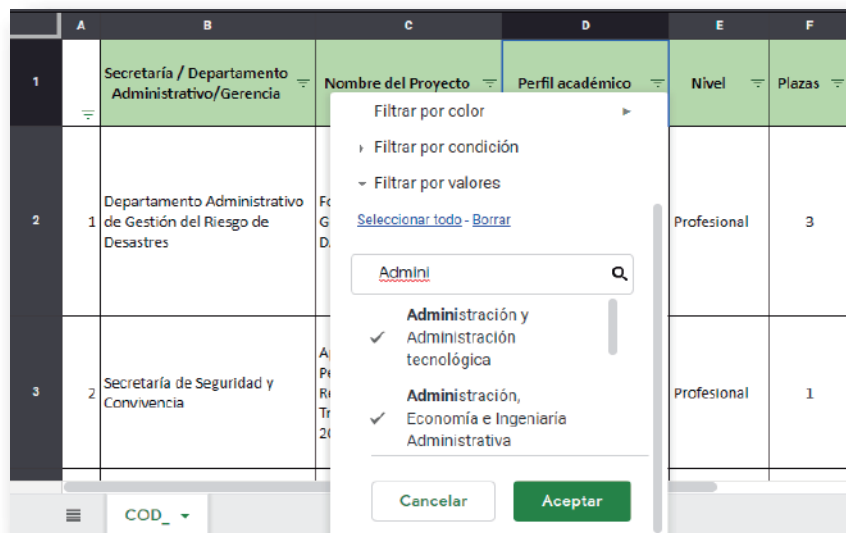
| | A | B | C | D | E | F |
|---|---|---|---|---|---|---|
| 1 | | Secretaría / Departamento Administrativo/Gerencia | Nombre del Proyecto | Perfil académico | Nivel | Plazas |
| 2 | 1 | Departamento Administrativo de Gestión del Riesgo de Desastres | Fo G D | | Profesional | 3 |
| 3 | 2 | Secretaría de Seguridad y Convivencia | A Pe R Tr 20 | | Profesional | 1 |

Filtrar por color

Filtrar por condición

Filtrar por valores

Seleccionar todo - Borrar

Admini

✓ Administración y Administración tecnológica

✓ Administración, Economía e Ingeniaría Administrativa

Cancelar

Aceptar

COD_